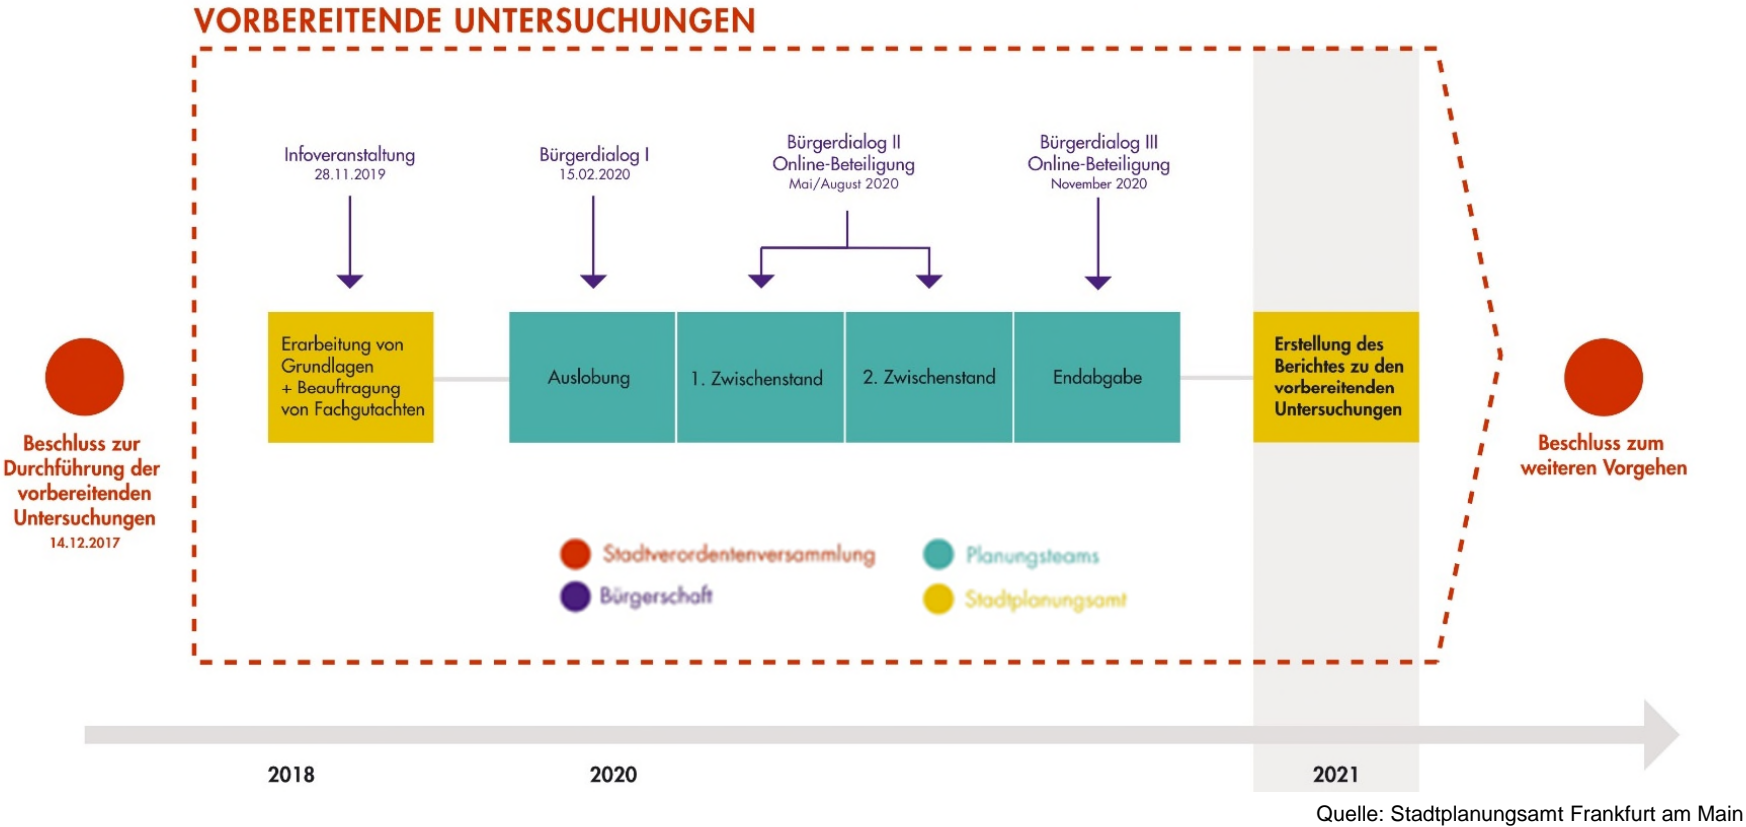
VORBEREITENDE UNTERSUCHUNGEN

Beschluss zur Durchführung der vorbereitenden Untersuchungen
14.12.2017

Infoveranstaltung
28.11.2019

Bürgerdialog I
15.02.2020

Bürgerdialog II
Online-Beteiligung
Mai/August 2020

Bürgerdialog III
Online-Beteiligung
November 2020

Erarbeitung von Grundlagen + Beauftragung von Fachgutachten

Auslobung

1. Zwischenstand

2. Zwischenstand

Endabgabe

Erstellung des Berichtes zu den vorbereitenden Untersuchungen

Beschluss zum weiteren Vorgehen

Stadtverordnetenversammlung
Bürgerschaft
Planungsteams
Stadtplanungsamt

2018
2020
2021

Quelle: Stadtplanungsamt Frankfurt am Main